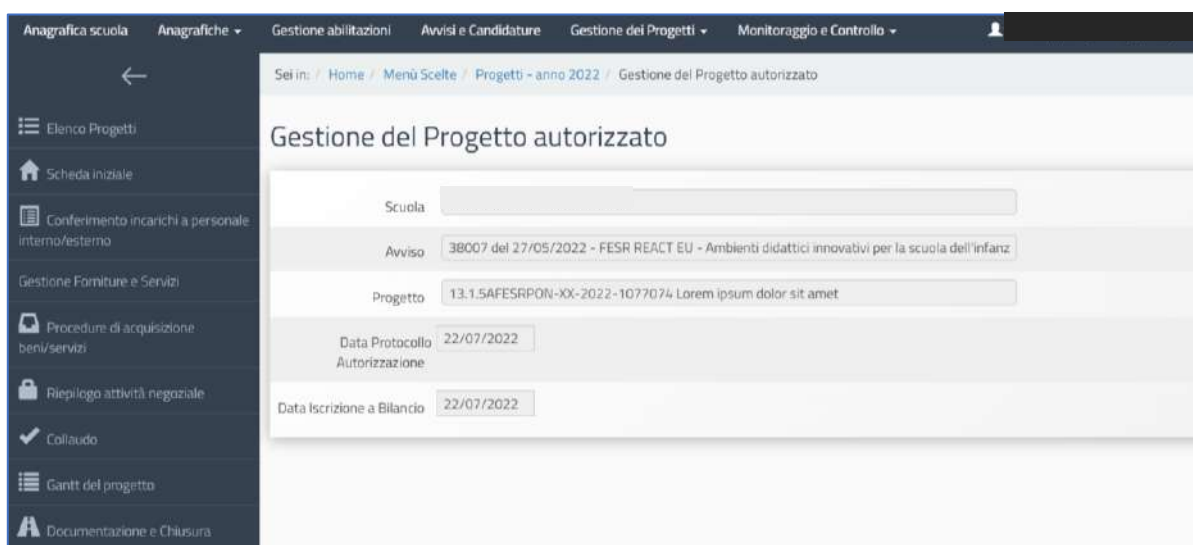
Anagrafica scuola   Anagrafiche ▾   Gestione abilitazioni   Avvisi e Candidature   Gestione dei Progetti ▾   Monitoraggio e Controllo ▾

←

Elenco Progetti

Scheda iniziale

Conferimento incarichi a personale interno/esterno

Gestione Forniture e Servizi

Procedure di acquisizione beni/servizi

Riepilogo attività negoziale

Collaudo

Gantt del progetto

Documentazione e Chiusura

Sei in: / Home / Menù Scelte / Progetti - anno 2022 / Gestione del Progetto autorizzato

Gestione del Progetto autorizzato

Scuola

Avviso 38007 del 27/05/2022 - FESR REACT EU - Ambienti didattici innovativi per la scuola dell'infanz

Progetto 13.1.5AFESRPON-XX-2022-1077074 Lorem ipsum dolor sit amet

Data Protocollo Autorizzazione 22/07/2022

Data Iscrizione a Bilancio 22/07/2022